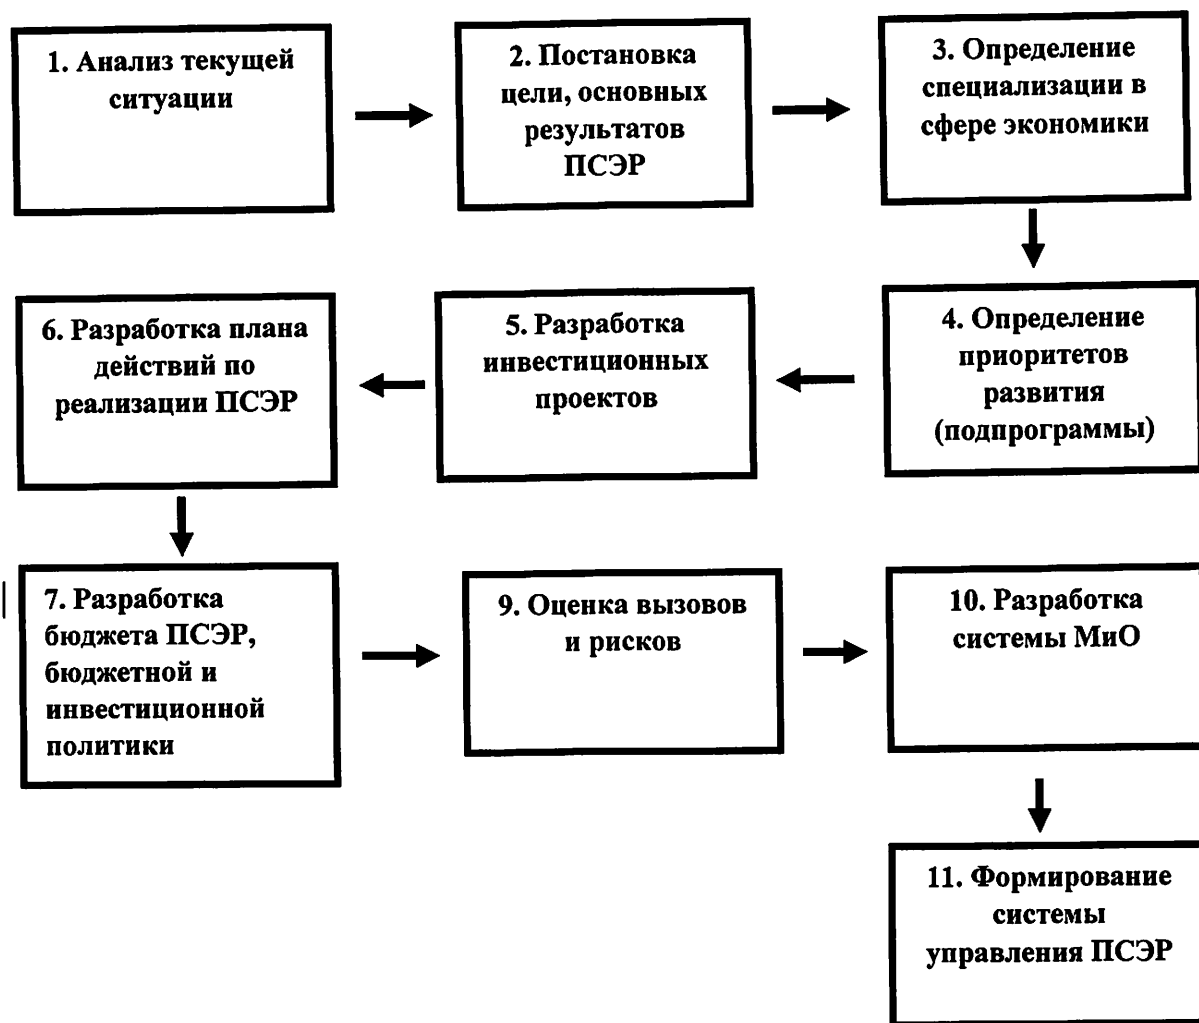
1. Анализ текущей ситуации

2. Постановка цели, основных результатов ПСЭР

3. Определение специализации в сфере экономики

4. Определение приоритетов развития (подпрограммы)

5. Разработка инвестиционных проектов

6. Разработка плана действий по реализации ПСЭР

7. Разработка бюджета ПСЭР, бюджетной и инвестиционной политики

9. Оценка вызовов и рисков

10. Разработка системы МиО

11. Формирование системы управления ПСЭР